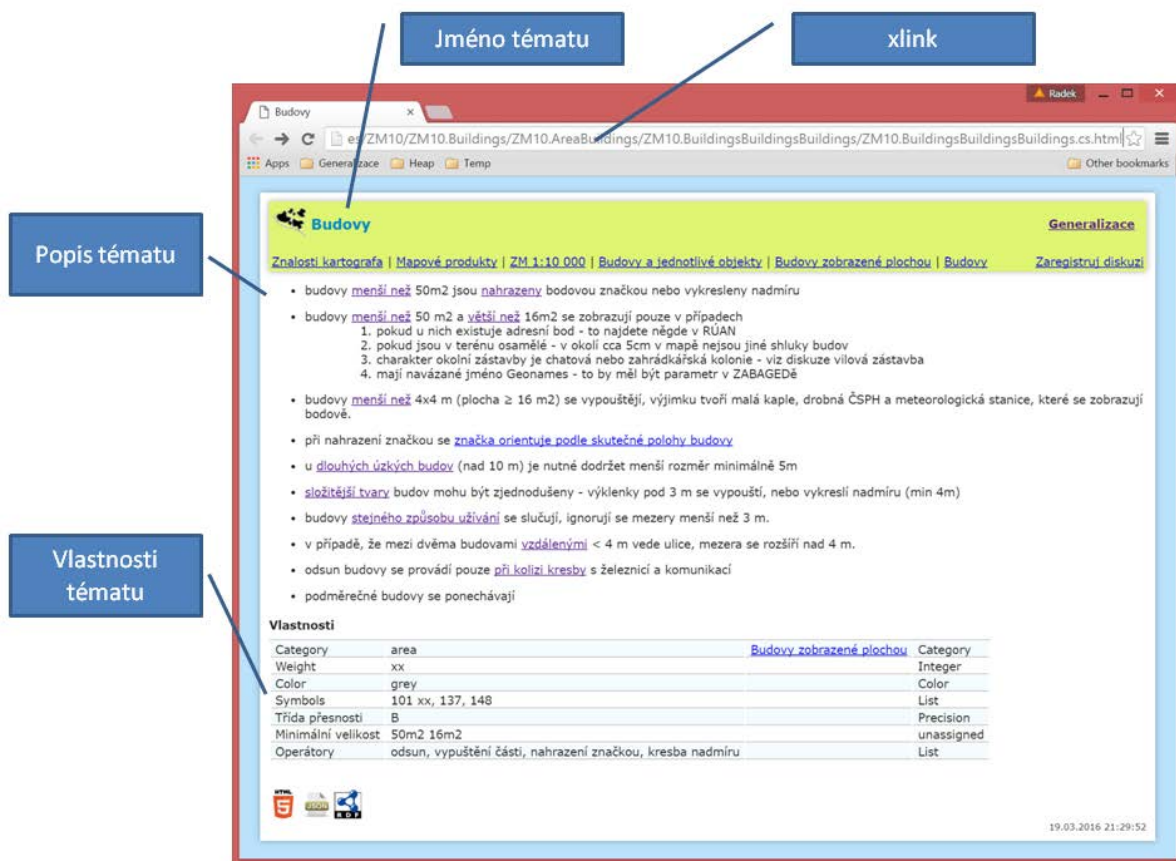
Jméno tématu

xlink

Radek

Budovy

es/ZM10/ZM10.Buildings/ZM10.AreaBuildings/ZM10.BuildingsBuildingsBuildings/ZM10.BuildingsBuildingsBuildings.cs.html

Apps Generalizace Heap Temp Other bookmarks

Popis tématu

Budovy

Generalizace

Znalosti kartografa | Mapové produkty | ZM 1:10 000 | Budovy a jednotlivé objekty | Budovy zobrazené plochou | Budovy

Zaregistruj diskuzi

- budovy menší než 50m2 jsou nahrazeny bodovou značkou nebo vykresleny nadmíru
- budovy menší než 50 m2 a větší než 16m2 se zobrazují pouze v případech
1. pokud u nich existuje adresní bod - to najdete někde v RÚAN
2. pokud jsou v terénu osamělé - v okolí cca 5cm v mapě nejsou jiné shluky budov
3. charakter okolní zástavby je chatová nebo zahrádkářská kolonie - viz diskuze vilová zástavba
4. mají navázané jméno Geonames - to by měl být parametr v ZABAGEDě
- budovy menší než 4x4 m (plocha ≥ 16 m2) se vypouštějí, výjimku tvoří malá kaple, drobná ČSPH a meteorologická stanice, které se zobrazují bodově.
- při nahrazení značkou se značka orientuje podle skutečné polohy budovy
- u dlouhých úzkých budov (nad 10 m) je nutné dodržet menší rozměr minimálně 5m
- složitější tvary budov mohu být zjednodušeny - výklenky pod 3 m se vypouští, nebo vykreslí nadmíru (min 4m)
- budovy stejného způsobu užívání se slučují, ignorují se mezery menší než 3 m.
- v případě, že mezi dvěma budovami vzdálenými < 4 m vede ulice, mezera se rozšíří nad 4 m.
- odsun budovy se provádí pouze při kolizi kresby s železnicí a komunikací
- podměrečné budovy se ponechávají

Vlastnosti tématu

Vlastnosti

| | | | |
|---|---|---|---|
| Category | area | Budovy zobrazené plochou | Category |
| Weight | xx | | Integer |
| Color | grey | | Color |
| Symbols | 101 xx, 137, 148 | | List |
| Třída přesnosti | B | | Precision |
| Minimální velikost | 50m2 16m2 | | unassigned |
| Operátory | odsun, vypuštění části, nahrazení značkou, kresba nadmíru | | List |

HTML JSON RDF

19.03.2016 21:29:52